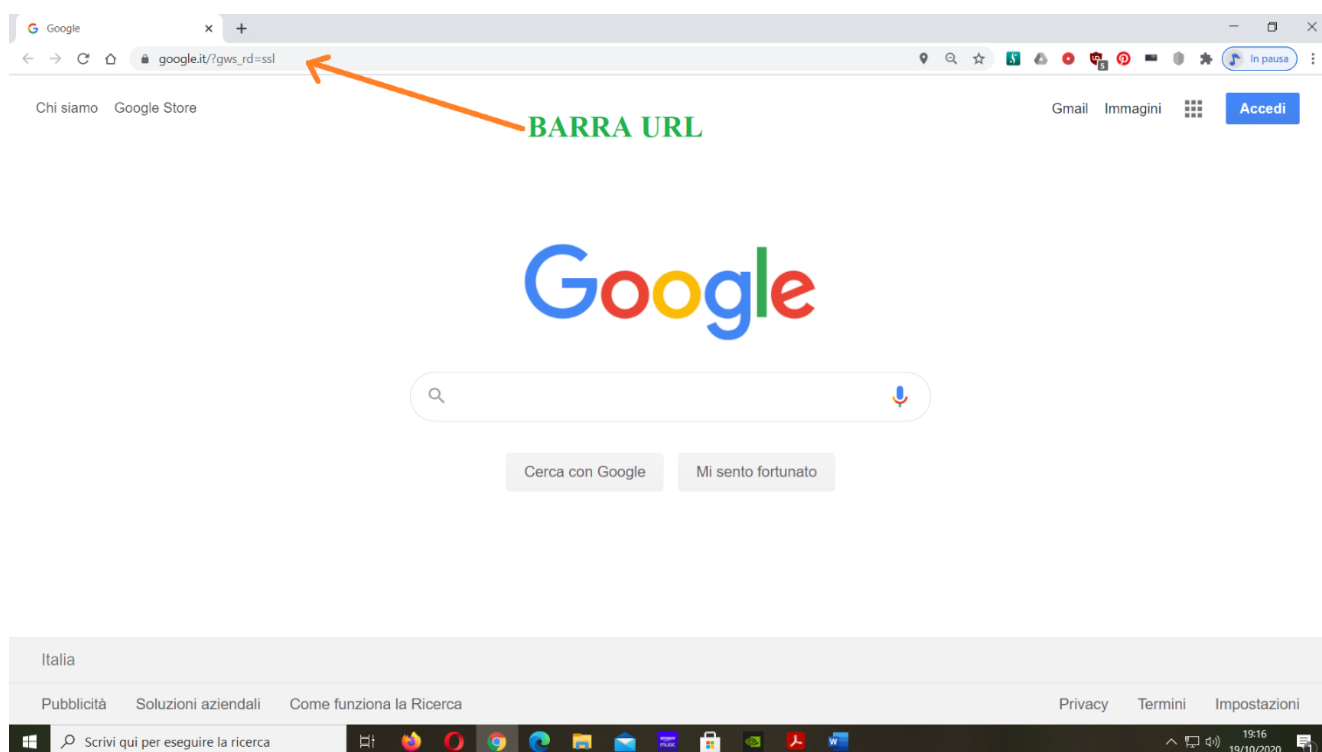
Google

google.it/?gws_rd=ssl

In pausa

Chi siamo Google Store

BARRA URL

Gmail Immagini Accedi

Google

Cerca con Google Mi sento fortunato

Italia

Pubblicità Soluzioni aziendali Come funziona la Ricerca

Privacy Termini Impostazioni

Scrivi qui per eseguire la ricerca

19:16
19/10/2020